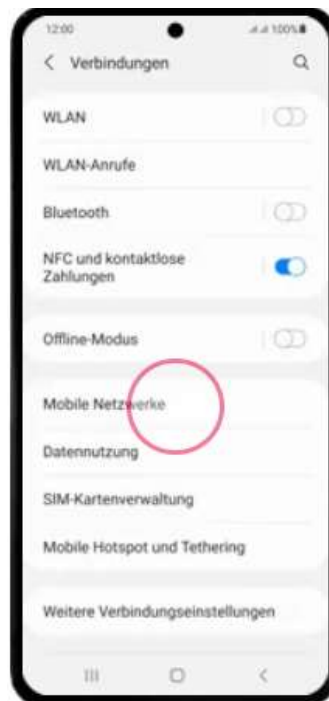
12:00

100%

< Verbindungen

WLAN

WLAN-Anrufe

Bluetooth

NFC und kontaktlose Zahlungen

Offline-Modus

Mobile Netzwerke

Datennutzung

SIM-Kartenverwaltung

Mobile Hotspot und Tethering

Weitere Verbindungseinstellungen